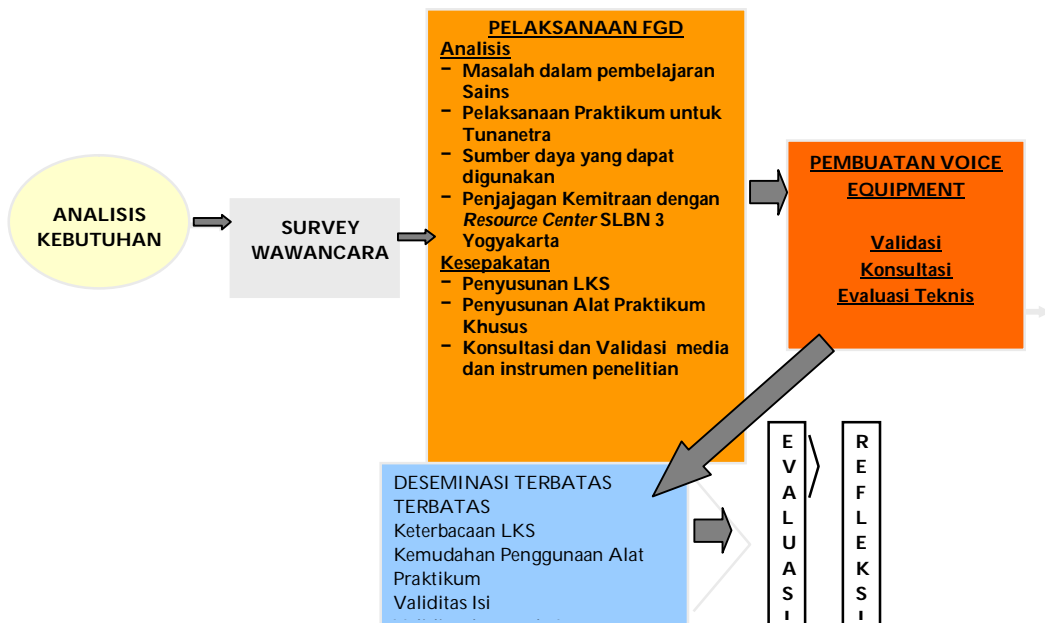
ANALISIS KEBUTUHAN

SURVEY WAWANCARA

PELAKSANAAN FGD
Analisis
- Masalah dalam pembelajaran Sains
- Pelaksanaan Praktikum untuk Tunanetra
- Sumber daya yang dapat digunakan
- Penjajagan Kemitraan dengan *Resource Center* SLBN 3 Yogyakarta
Kesepakatan
- Penyusunan LKS
- Penyusunan Alat Praktikum Khusus
- Konsultasi dan Validasi media dan instrumen penelitian

PEMBUATAN VOICE EQUIPMENT
Validasi
Konsultasi
Evaluasi Teknis

DESEMINASI TERBATAS
TERBATAS
Keterbacaan LKS
Kemudahan Penggunaan Alat Praktikum
Validitas Isi
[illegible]

E V A L U A S I

R E F L E K S I